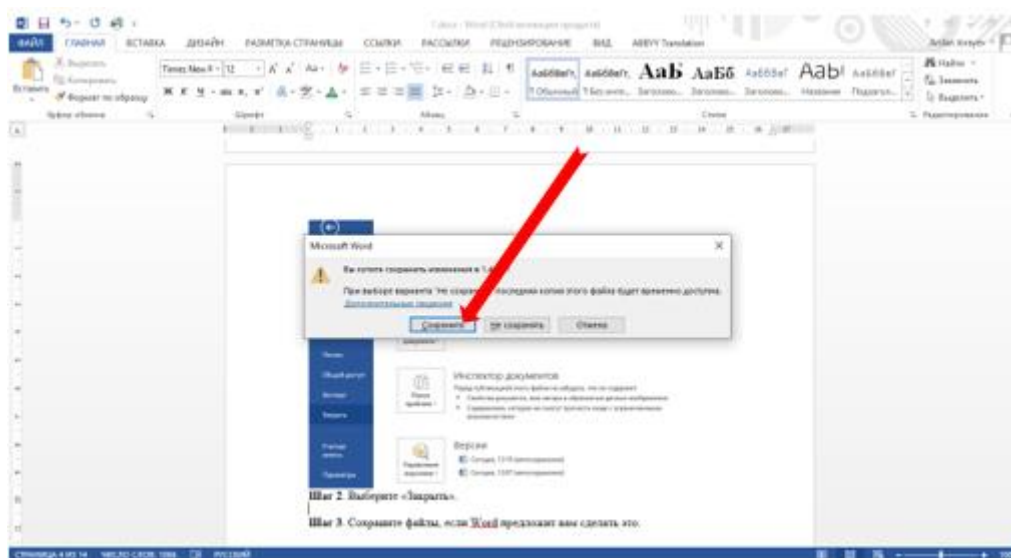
ФАЙЛ ГЛАВНАЯ ВСТАВКА ДИЗАЙН РАЗМЕТКА СТРАНИЦЫ ССЫЛКИ РАССЫЛКИ РЕЦЕНЗИРОВАНИЕ ВИД ABBYY Translation

Вставить Вырезать Копировать Формат по образцу Буфер обмена

Times New R 12 Шрифт Абзац

АаБбВвГг, АаБбВвГг, АаБ АаБб АаБбВеГ АаБ АаБбВеГ
1 Обычный 1 Без инте... Заголово... Заголово... Заголово... Название Подзагол...
Стили

Найти Заменить Выделить Редактирование

Microsoft Word

Вы хотите сохранить изменения в 1.d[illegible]

При выборе варианта "Не сохран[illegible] последняя копия этого файла будет временно доступна.
Дополнительные сведения

Сохранить Не сохранять Отмена

Инспектор документов

Версии

Печать
Общий доступ
Экспорт
Закрыть
Учетная запись
Параметры

Шаг 2. Выберите «Закрыть».

Шаг 3. Сохраните файлы, если Word предложит вам сделать это.

СТРАНИЦА 4 ИЗ 14 ЧИСЛО СЛОВ: 1066 РУССКИЙ